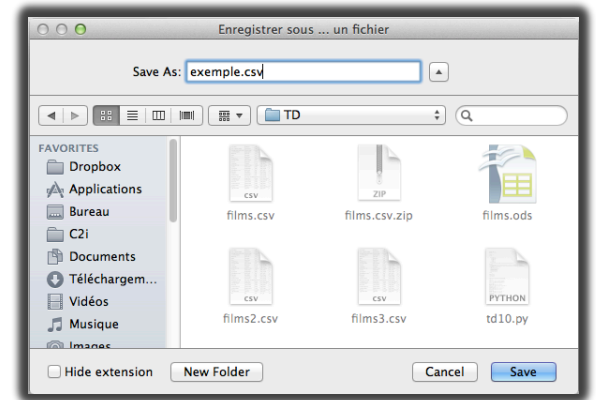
Enregistrer sous ... un fichier

Save As: exemple.csv

TD

FAVORITES
Dropbox
Applications
Bureau
C2i
Documents
Téléchargem...
Vidéos
Musique
Images

CSV
films.csv
ZIP
films.csv.zip
films.ods
films2.csv
films3.csv
PYTHON
td10.py

Hide extension
New Folder
Cancel
Save